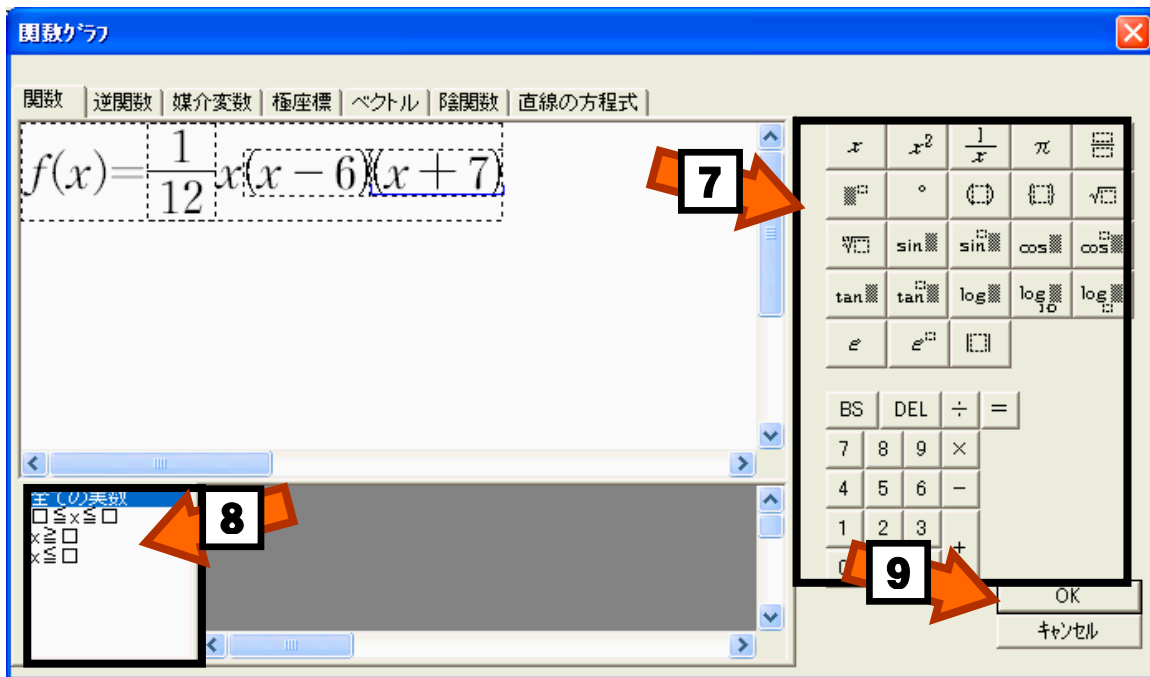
関数ｸﾞﾗﾌ

関数 | 逆関数 | 媒介変数 | 極座標 | ベクトル | 陰関数 | 直線の方程式

$f(x)=\frac{1}{12}x(x-6)(x+7)$

7

| $x$ | $x^2$ | $\frac{1}{x}$ | $\pi$ | $\frac{□}{□}$ |
|---|---|---|---|---|
| $□^{□}$ | ° | (□) | \|□\| | $\sqrt{□}$ |
| $\sqrt[□]{□}$ | sin□ | $sin^{□}$□ | cos□ | $cos^{□}$□ |
| tan□ | $tan^{□}$□ | log□ | $log_{10}$□ | $log_{□}$□ |
| $e$ | $e^{□}$ | [□] | | |

BS DEL ÷ =
7 8 9 ×
4 5 6 −
1 2 3 +
0

全ての実数
□≦x≦□
x≧□
x≦□

8

9

OK
ｷｬﾝｾﾙ